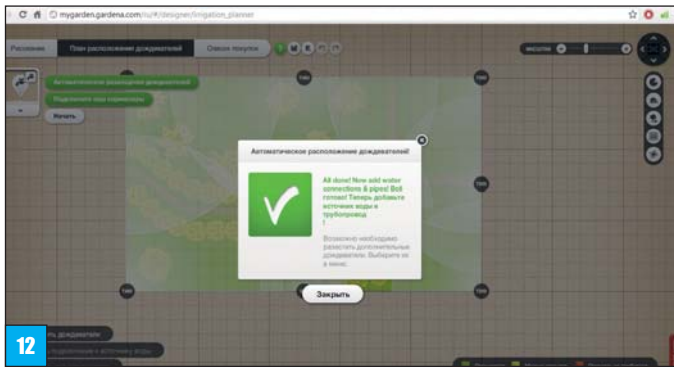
mygarden.gardena.com/ru/#/designer/irrigation_planner

Растения

План расположения дождевателей

Список покупки

высота

Автоматическое размещение дождевателей

Подключите воду (кран/насос)

Начать

Автоматическое расположение дождевателей

All done! Now add water connections & pipes! Всё готово! Теперь добавьте источник воды и трубопровод
!

Возможно необходимо разместить дополнительные дождеватели. Выберите их в меню.

Закрыть

12

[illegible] дождеватели

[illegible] подключение к источнику воды